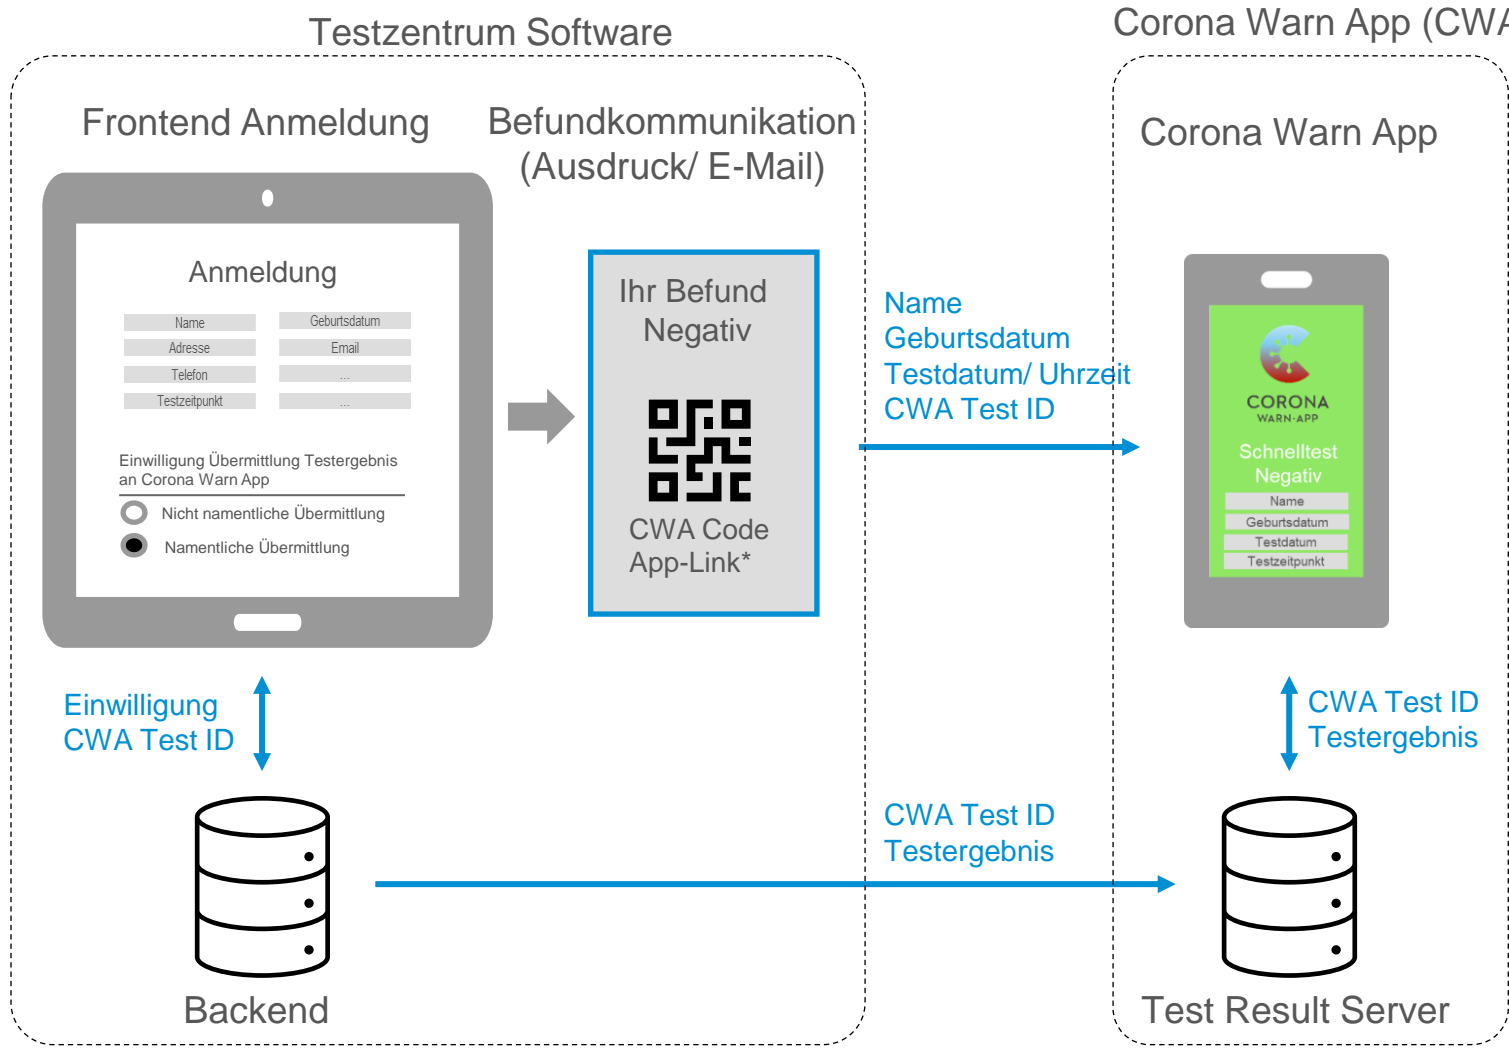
Testzentrum Software

Frontend Anmeldung

Anmeldung

| Name | Geburtsdatum |
|---|---|
| Adresse | Email |
| Telefon | ... |
| Testzeitpunkt | ... |

Einwilligung Übermittlung Testergebnis an Corona Warn App

Nicht namentliche Übermittlung

Namentliche Übermittlung

Befundkommunikation (Ausdruck/ E-Mail)

Ihr Befund Negativ

CWA Code App-Link*

Name
Geburtsdatum
Testdatum/ Uhrzeit
CWA Test ID

Einwilligung
CWA Test ID

Backend

CWA Test ID
Testergebnis

Corona Warn App (CWA

Corona Warn App

CORONA
WARN-APP

Schnelltest
Negativ

Name
Geburtsdatum
Testdatum
Testzeitpunkt

CWA Test ID
Testergebnis

Test Result Server